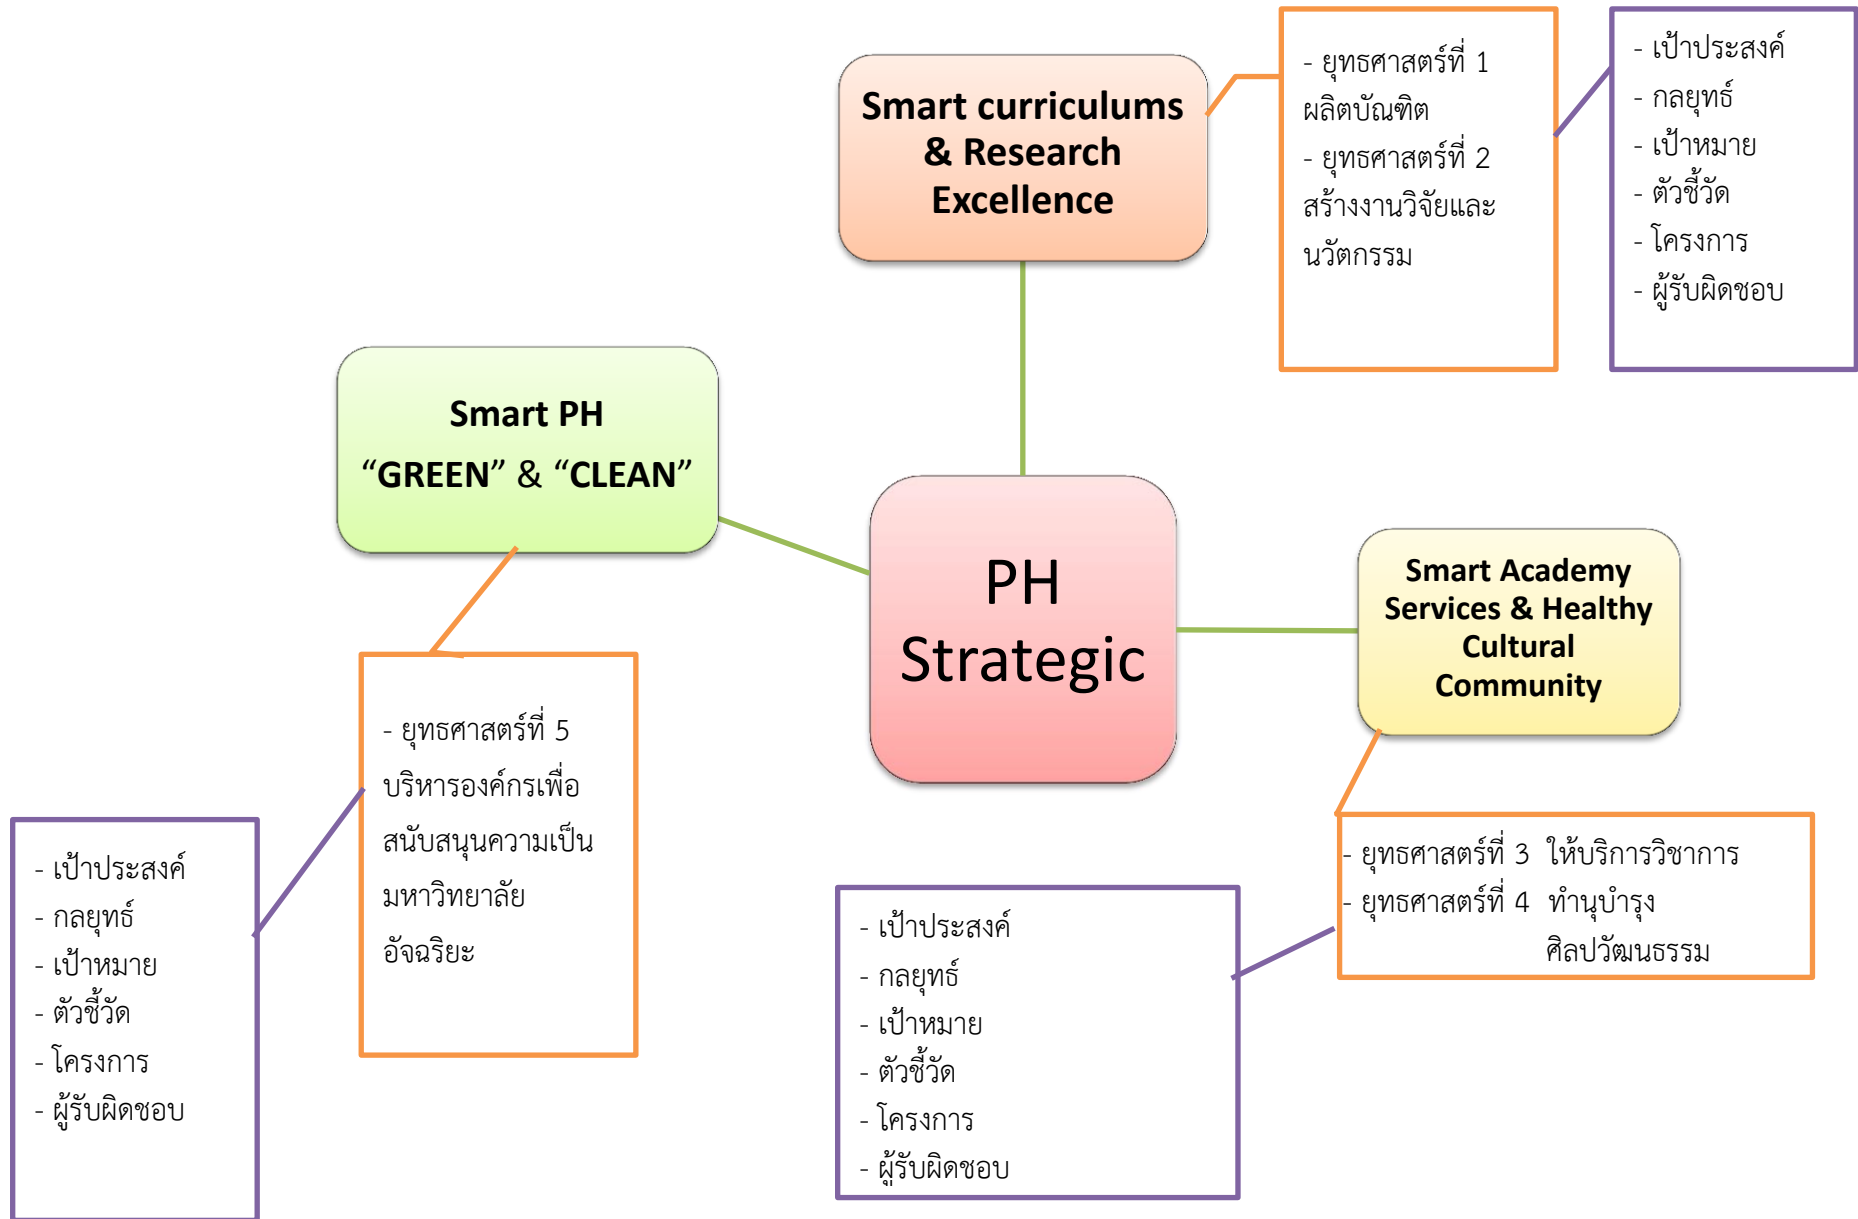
Smart curriculums & Research Excellence

- ยุทธศาสตร์ที่ 1 ผลิตบัณฑิต
- ยุทธศาสตร์ที่ 2 สร้างงานวิจัยและนวัตกรรม

- เป้าประสงค์
- กลยุทธ์
- เป้าหมาย
- ตัวชี้วัด
- โครงการ
- ผู้รับผิดชอบ

Smart PH
“GREEN” & “CLEAN”

PH Strategic

Smart Academy Services & Healthy Cultural Community

- ยุทธศาสตร์ที่ 5 บริหารองค์กรเพื่อสนับสนุนความเป็นมหาวิทยาลัยอัจฉริยะ

- เป้าประสงค์
- กลยุทธ์
- เป้าหมาย
- ตัวชี้วัด
- โครงการ
- ผู้รับผิดชอบ

- ยุทธศาสตร์ที่ 3 ให้บริการวิชาการ
- ยุทธศาสตร์ที่ 4 ทำนุบำรุงศิลปวัฒนธรรม

- เป้าประสงค์
- กลยุทธ์
- เป้าหมาย
- ตัวชี้วัด
- โครงการ
- ผู้รับผิดชอบ